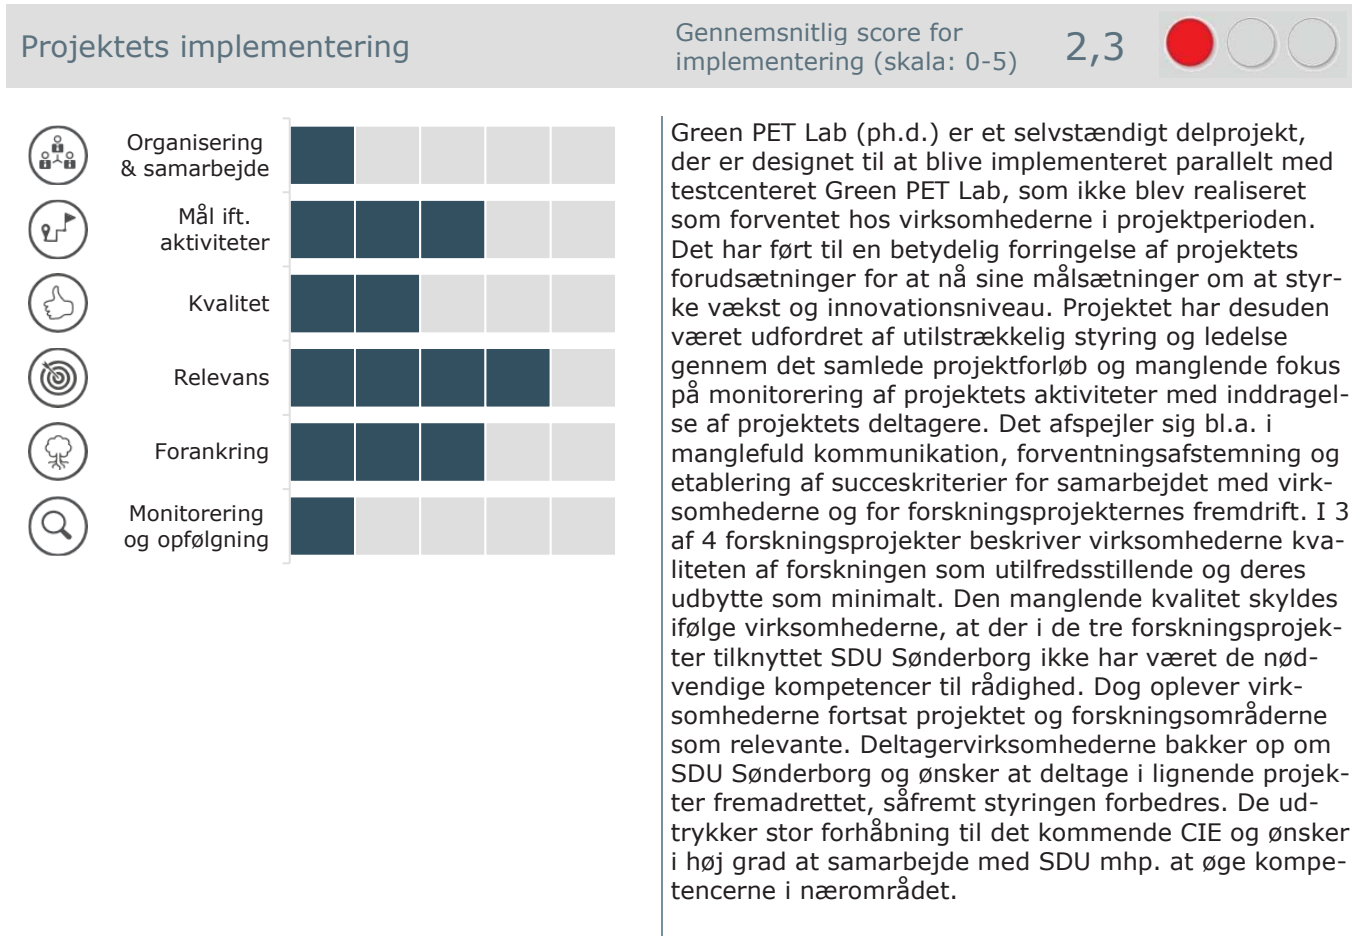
Projektets implementering

Gennemsnitlig score for implementering (skala: 0-5)

2,3

Organisering & samarbejde

Mål ift. aktiviteter

Kvalitet

Relevans

Forankring

Monitorering og opfølgning

Green PET Lab (ph.d.) er et selvstændigt delprojekt, der er designet til at blive implementeret parallelt med testcenteret Green PET Lab, som ikke blev realiseret som forventet hos virksomhederne i projektperioden. Det har ført til en betydelig forringelse af projektets forudsætninger for at nå sine målsætninger om at styrke vækst og innovationsniveau. Projektet har desuden været udfordret af utilstrækkelig styring og ledelse gennem det samlede projektforløb og manglende fokus på monitorering af projektets aktiviteter med inddragelse af projektets deltagere. Det afspejler sig bl.a. i mangleful kommunikation, forventningsafstemning og etablering af succeskriterier for samarbejdet med virksomhederne og for forskningsprojekternes fremdrift. I 3 af 4 forskningsprojekter beskriver virksomhederne kvaliteten af forskningen som utilfredsstillende og deres udbytte som minimalt. Den manglende kvalitet skyldes ifølge virksomhederne, at der i de tre forskningsprojekter tilknyttet SDU Sønderborg ikke har været de nødvendige kompetencer til rådighed. Dog oplever virksomhederne fortsat projektet og forskningsområderne som relevante. Deltagervirksomhederne bakker op om SDU Sønderborg og ønsker at deltage i lignende projekter fremadrettet, såfremt styringen forbedres. De udtrykker stor forhåbning til det kommende CIE og ønsker i høj grad at samarbejde med SDU mhp. at øge kompetencerne i nærområdet.